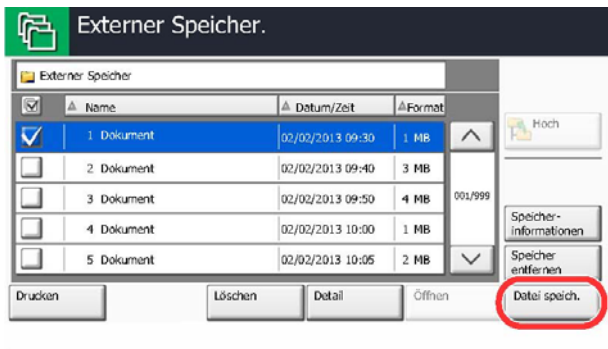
Externer Speicher.

Externer Speicher

| | Name | Datum/Zeit | Format |
|---|---|---|---|
| | 1 Dokument | 02/02/2013 09:30 | 1 MB |
| | 2 Dokument | 02/02/2013 09:40 | 3 MB |
| | 3 Dokument | 02/02/2013 09:50 | 4 MB |
| | 4 Dokument | 02/02/2013 10:00 | 1 MB |
| | 5 Dokument | 02/02/2013 10:05 | 2 MB |

001/999

Hoch

Speicherinformationen

Speicher entfernen

Drucken

Löschen

Detail

Öffnen

Datei speich.